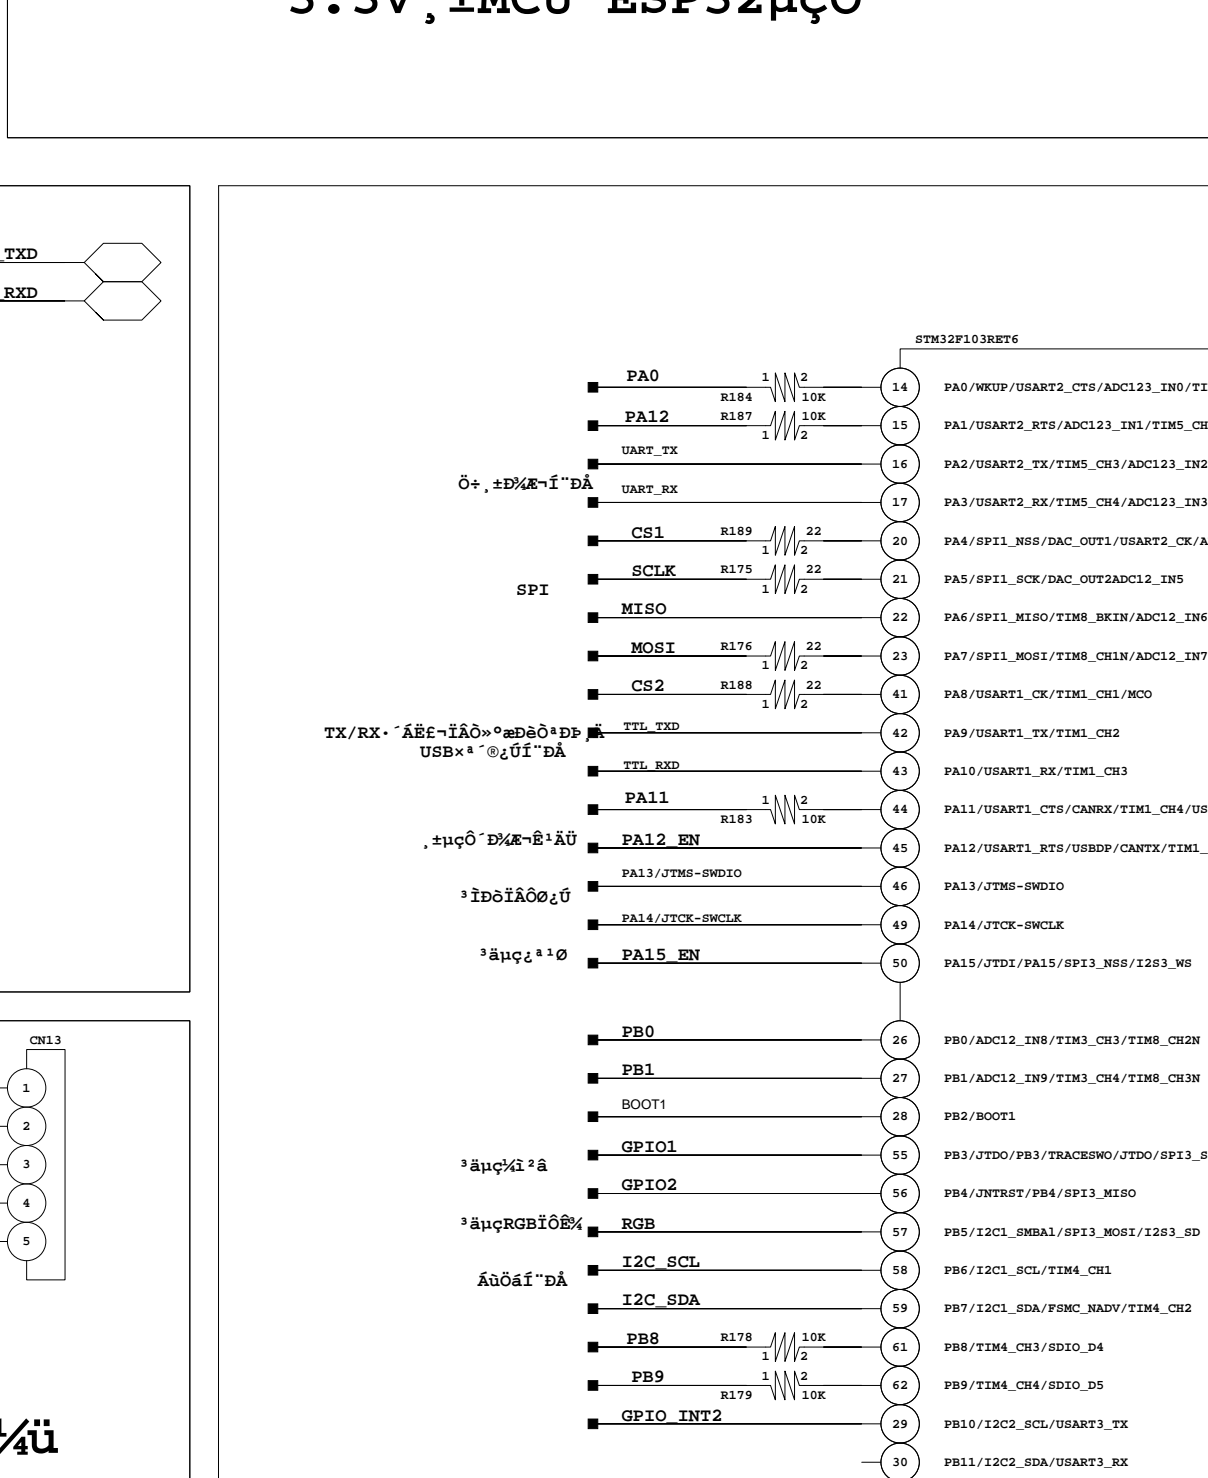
3.3V¸ïMCU ESP32µçÔ

TXD
RXD

STM32F103RET6

PA0 R184 1 2 10K 14 PA0/WKUP/USART2_CTS/ADC123_IN0/TI
PA12 R187 10K 1 2 15 PA1/USART2_RTS/ADC123_IN1/TIM5_CH
UART_TX 16 PA2/USART2_TX/TIM5_CH3/ADC123_IN2
Ö÷¸±Ð¾Æ¬Í¨ÐÅ
UART_RX 17 PA3/USART2_RX/TIM5_CH4/ADC123_IN3
CS1 R189 1 2 22 20 PA4/SPI1_NSS/DAC_OUT1/USART2_CK/A
SCLK R175 1 2 22 21 PA5/SPI1_SCK/DAC_OUT2ADC12_IN5
SPI
MISO 22 PA6/SPI1_MISO/TIM8_BKIN/ADC12_IN6
MOSI R176 1 2 22 23 PA7/SPI1_MOSI/TIM8_CH1N/ADC12_IN7
CS2 R188 1 2 22 41 PA8/USART1_CK/TIM1_CH1/MCO
TX/RX·´ÁË£¬ÏÂÔ»°æÐèÒªÐÞ¸Ä USB×ª´®¿ÚÍ¨ÐÅ
TTL_TXD 42 PA9/USART1_TX/TIM1_CH2
TTL_RXD 43 PA10/USART1_RX/TIM1_CH3
PA11 1 2 R183 10K 44 PA11/USART1_CTS/CANRX/TIM1_CH4/US
¸±µçÔ´Ð¾Æ¬Ê¹ÄÜ PA12_EN 45 PA12/USART1_RTS/USBDP/CANTX/TIM1_
³ÌÐòÏÂÔØ¿Ú
PA13/JTMS-SWDIO 46 PA13/JTMS-SWDIO
PA14/JTCK-SWCLK 49 PA14/JTCK-SWCLK
³äµç¿ª¹Ø PA15_EN 50 PA15/JTDI/PA15/SPI3_NSS/I2S3_WS

CN13
1
2
3
4
5

PB0 26 PB0/ADC12_IN8/TIM3_CH3/TIM8_CH2N
PB1 27 PB1/ADC12_IN9/TIM3_CH4/TIM8_CH3N
BOOT1 28 PB2/BOOT1
³äµç¼ì²â
GPIO1 55 PB3/JTDO/PB3/TRACESWO/JTDO/SPI3_S
GPIO2 56 PB4/JNTRST/PB4/SPI3_MISO
³äµçRGBÏÔÊ¾ RGB 57 PB5/I2C1_SMBAl/SPI3_MOSI/I2S3_SD
ÁùÖáÍ¨ÐÅ
I2C_SCL 58 PB6/I2C1_SCL/TIM4_CH1
I2C_SDA 59 PB7/I2C1_SDA/FSMC_NADV/TIM4_CH2
PB8 R178 1 2 10K 61 PB8/TIM4_CH3/SDIO_D4
PB9 1 2 R179 10K 62 PB9/TIM4_CH4/SDIO_D5
GPIO_INT2 29 PB10/I2C2_SCL/USART3_TX
30 PB11/I2C2_SDA/USART3_RX
¼ü